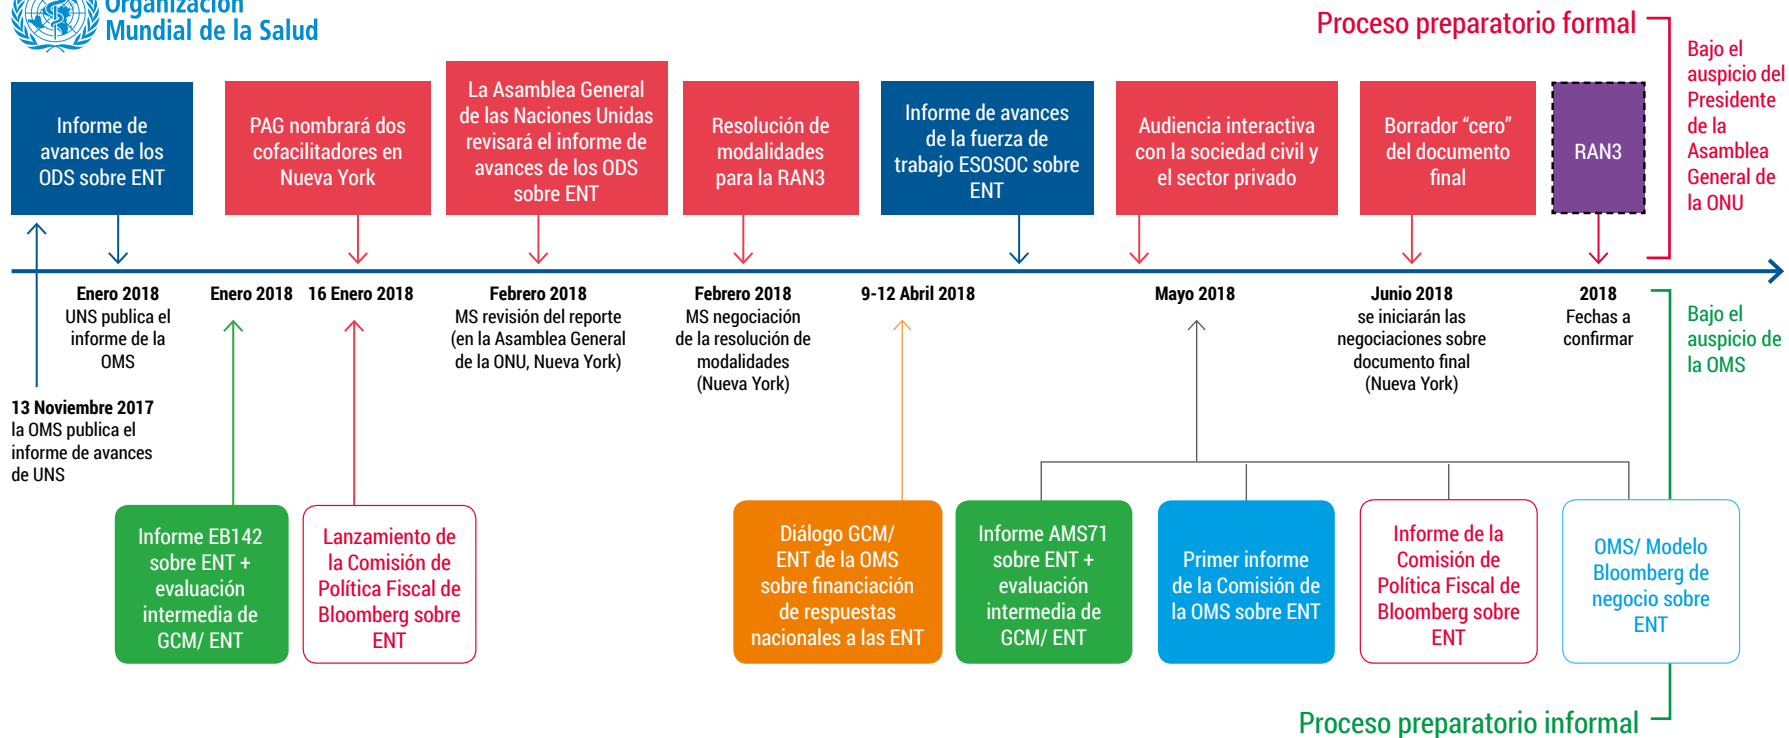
Organización Mundial de la Salud

Proceso preparatorio formal

Bajo el auspicio del Presidente de la Asamblea General de la ONU

Informe de avances de los ODS sobre ENT

PAG nombrará dos cofacilitadores en Nueva York

La Asamblea General de las Naciones Unidas revisará el informe de avances de los ODS sobre ENT

Resolución de modalidades para la RAN3

Informe de avances de la fuerza de trabajo ESOSOC sobre ENT

Audiencia interactiva con la sociedad civil y el sector privado

Borrador "cero" del documento final

RAN3

Enero 2018
UNS publica el informe de la OMS

Enero 2018

16 Enero 2018

Febrero 2018
MS revisión del reporte (en la Asamblea General de la ONU, Nueva York)

Febrero 2018
MS negociación de la resolución de modalidades (Nueva York)

9-12 Abril 2018

Mayo 2018

Junio 2018
se iniciarán las negociaciones sobre documento final (Nueva York)

2018
Fechas a confirmar

Bajo el auspicio de la OMS

13 Noviembre 2017
la OMS publica el informe de avances de UNS

Informe EB142 sobre ENT + evaluación intermedia de GCM/ ENT

Lanzamiento de la Comisión de Política Fiscal de Bloomberg sobre ENT

Diálogo GCM/ ENT de la OMS sobre financiación de respuestas nacionales a las ENT

Informe AMS71 sobre ENT + evaluación intermedia de GCM/ ENT

Primer informe de la Comisión de la OMS sobre ENT

Informe de la Comisión de Política Fiscal de Bloomberg sobre ENT

OMS/ Modelo Bloomberg de negocio sobre ENT

Proceso preparatorio informal